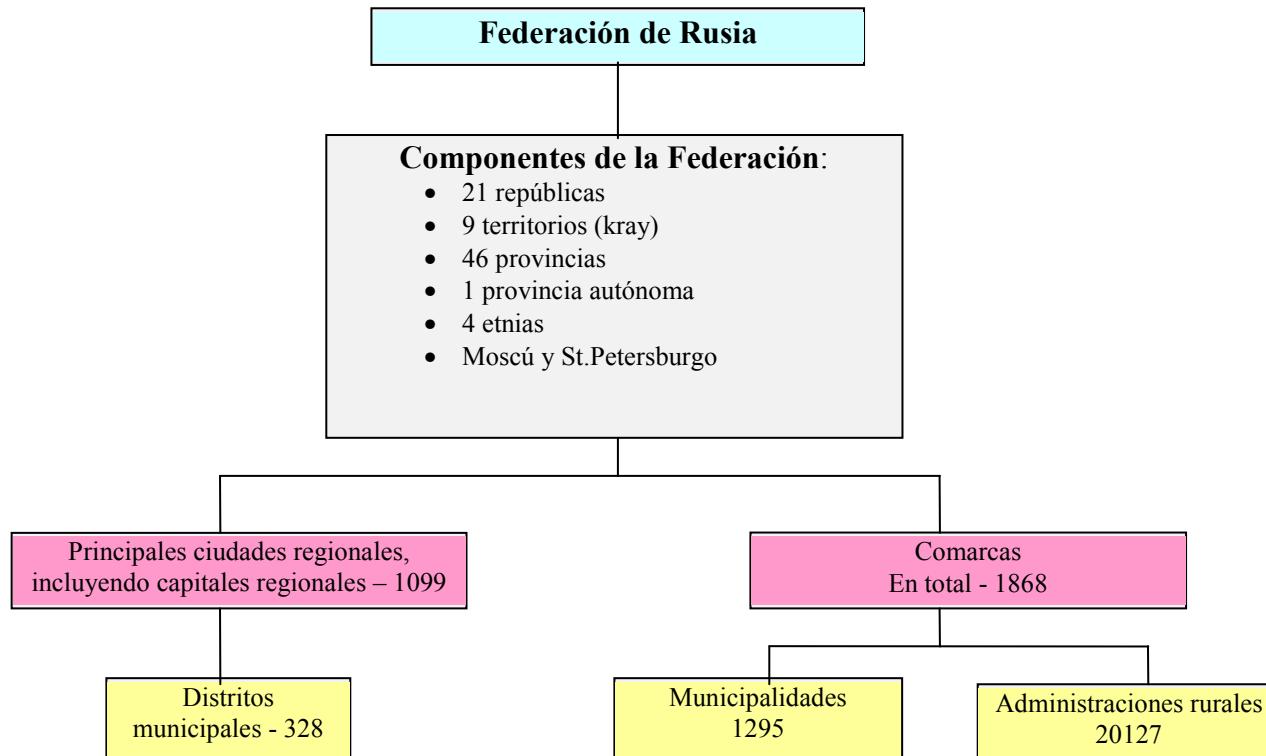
Federación de Rusia

Componentes de la Federación:
- 21 repúblicas
- 9 territorios (kray)
- 46 provincias
- 1 provincia autónoma
- 4 etnias
- Moscú y St.Petersburgo

Principales ciudades regionales, incluyendo capitales regionales – 1099

Comarcas
En total - 1868

Distritos municipales - 328

Municipalidades
1295

Administraciones rurales
20127